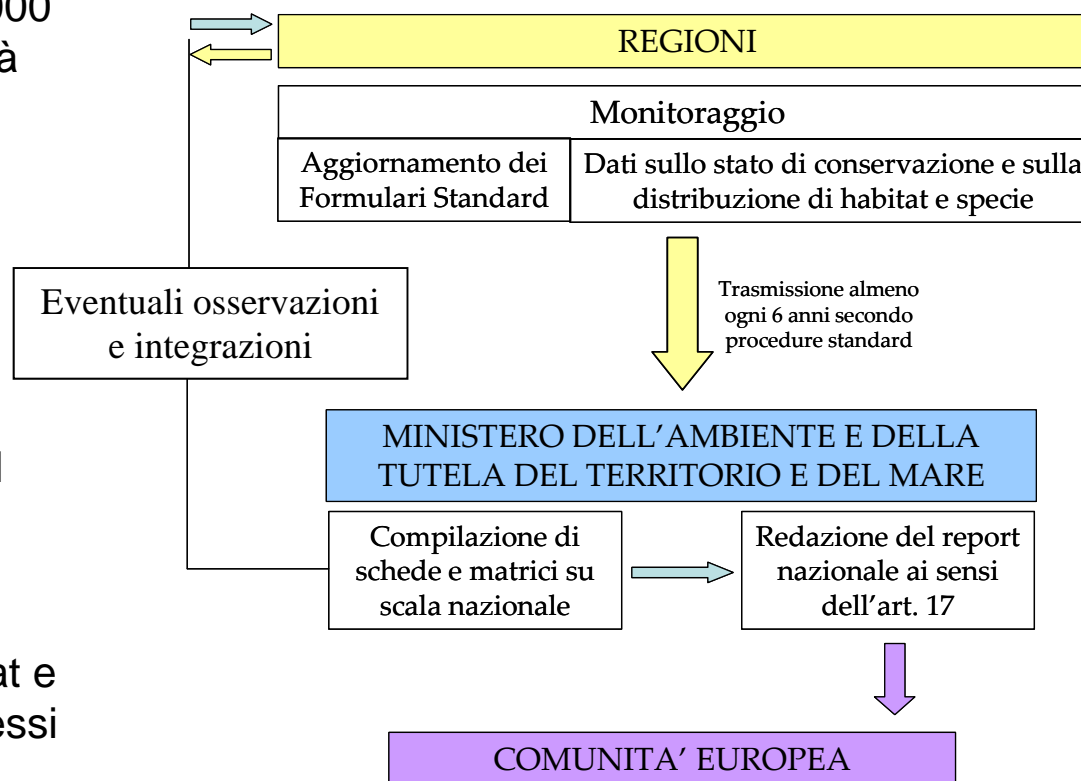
000
à

l

at e
essi

REGIONI

Monitoraggio

Aggiornamento dei Formulari Standard

Dati sullo stato di conservazione e sulla distribuzione di habitat e specie

Eventuali osservazioni e integrazioni

Trasmissione almeno ogni 6 anni secondo procedure standard

MINISTERO DELL'AMBIENTE E DELLA TUTELA DEL TERRITORIO E DEL MARE

Compilazione di schede e matrici su scala nazionale

Redazione del report nazionale ai sensi dell'art. 17

COMUNITA' EUROPEA